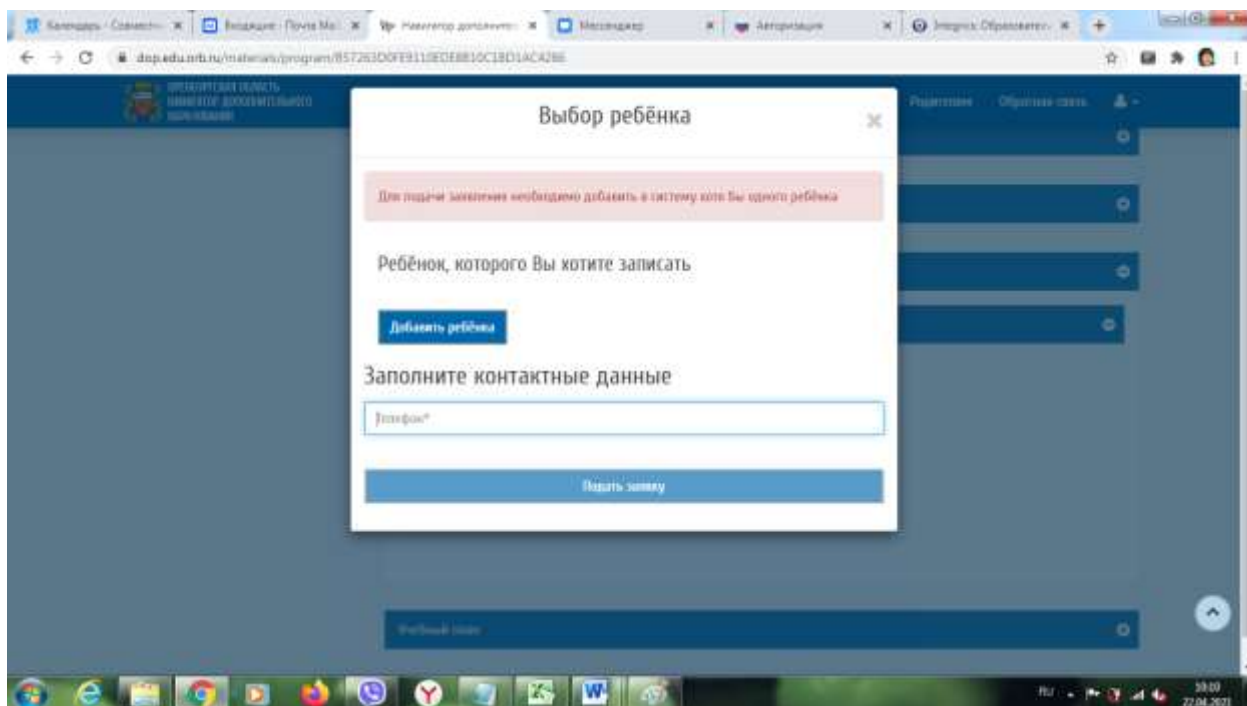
Календарь - Совместн... × Входящие - Почта Ма... × Навигатор дополните... × Мессенджер × Авторизация × Integrics Образовате... × +

dop.edu.orb.ru/materials/program/B57263D0FE9110EDEB810C18D1ACA286

ОРЕНБУРГСКАЯ ОБЛАСТЬ НАВИГАТОР ДОПОЛНИТЕЛЬНОГО ОБРАЗОВАНИЯ

Родителям Обратная связь

Выбор ребёнка

×

Для подачи заявления необходимо добавить в систему хотя бы одного ребёнка

Ребёнок, которого Вы хотите записать

Добавить ребёнка

Заполните контактные данные

Телефон*

Подать заявку

Учебный план

RU 10:03 27.04.2021